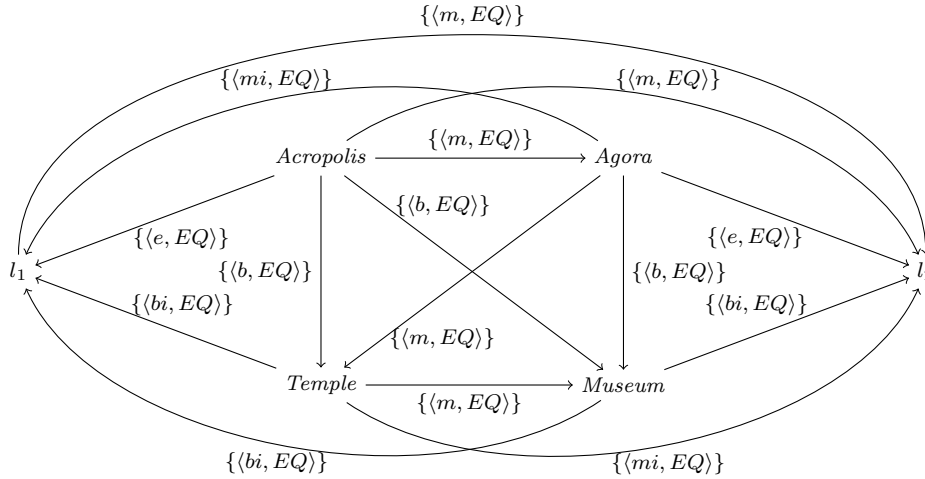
$\{\langle m, EQ\rangle\}$

$\{\langle mi, EQ\rangle\}$ $\{\langle m, EQ\rangle\}$

$Acropolis$ $\{\langle m, EQ\rangle\}$ $Agora$

$\{\langle b, EQ\rangle\}$

$\{\langle e, EQ\rangle\}$ $\{\langle e, EQ\rangle\}$

$l_1$ $\{\langle b, EQ\rangle\}$ $\{\langle b, EQ\rangle\}$ $l$

$\{\langle bi, EQ\rangle\}$ $\{\langle bi, EQ\rangle\}$

$\{\langle m, EQ\rangle\}$

$Temple$ $Museum$

$\{\langle m, EQ\rangle\}$

$\{\langle bi, EQ\rangle\}$ $\{\langle mi, EQ\rangle\}$